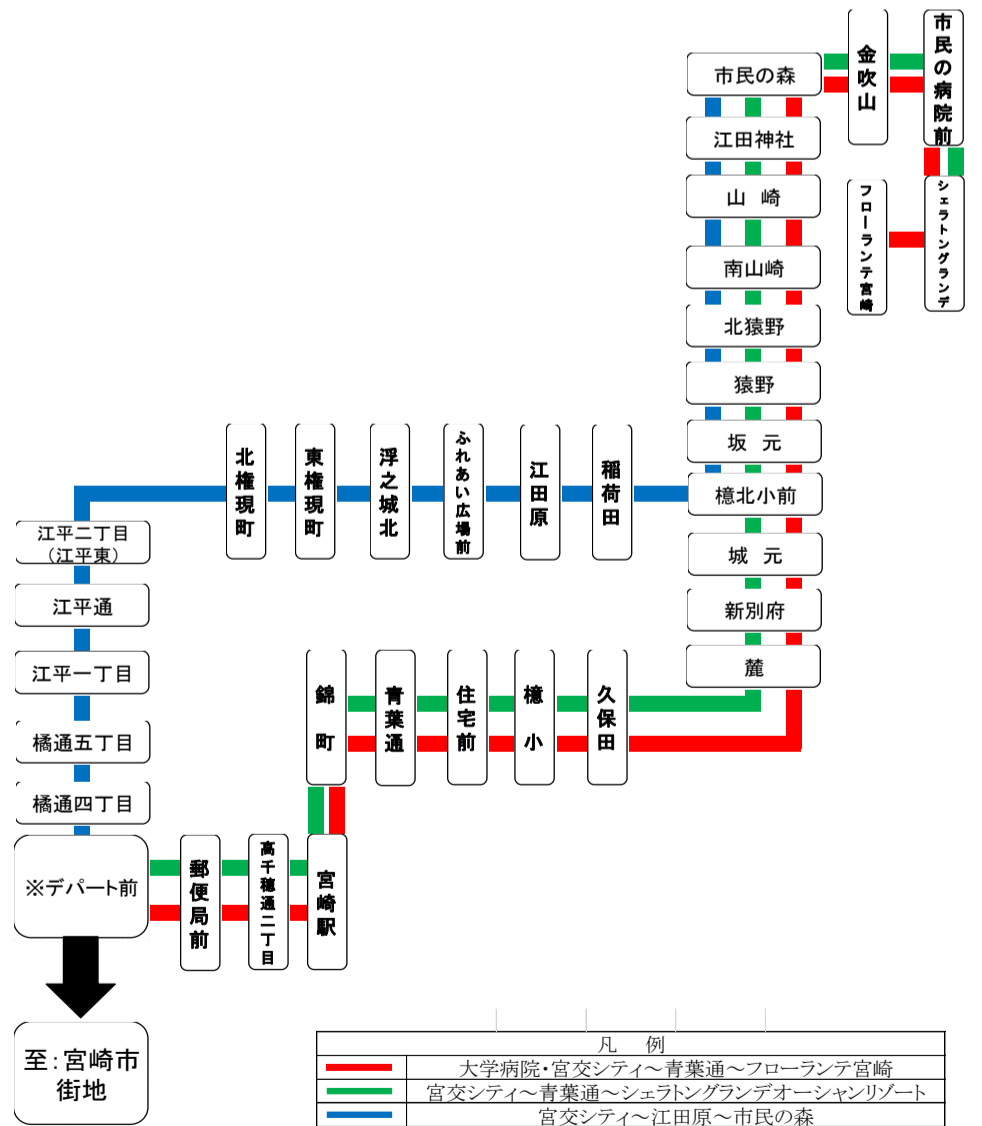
市民の森
金吹山
市民の病院前
江田神社
山　崎
フローランテ宮崎
シェラトングランデ
南山崎
北猿野
猿野
坂　元
北権現町
東権現町
浮之城北
ふれあい広場前
江田原
稲荷田
檍北小前
江平二丁目（江平東）
城　元
江平通
新別府
麓
錦町
青葉通
住宅前
檍小
久保田
江平一丁目
橘通五丁目
橘通四丁目
※デパート前
郵便局前
高千穂通二丁目
宮崎駅
至：宮崎市街地

| | 凡　例 |
|---|---|
| | 大学病院・宮交シティ～青葉通～フローランテ宮崎 |
| | 宮交シティ～青葉通～シェラトングランデオーシャンリゾート |
| | 宮交シティ～江田原～市民の森 |